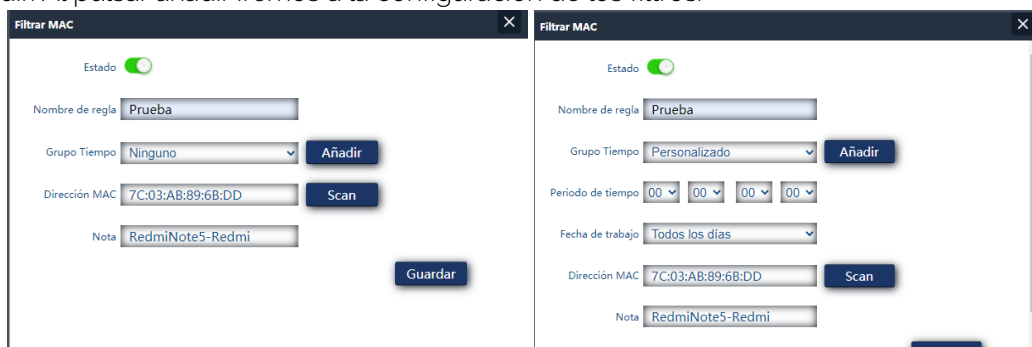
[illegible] pulsar añadir filtros a tu configuración de los filtros.

Filtrar MAC
×
Estado
Nombre de regla Prueba
Grupo Tiempo Ninguno Añadir
Dirección MAC 7C:03:AB:89:6B:DD Scan
Nota RedmiNote5-Redmi
Guardar

Filtrar MAC
×
Estado
Nombre de regla Prueba
Grupo Tiempo Personalizado Añadir
Período de tiempo 00 00 00 00
Fecha de trabajo Todos los días
Dirección MAC 7C:03:AB:89:6B:DD Scan
Nota RedmiNote5-Redmi